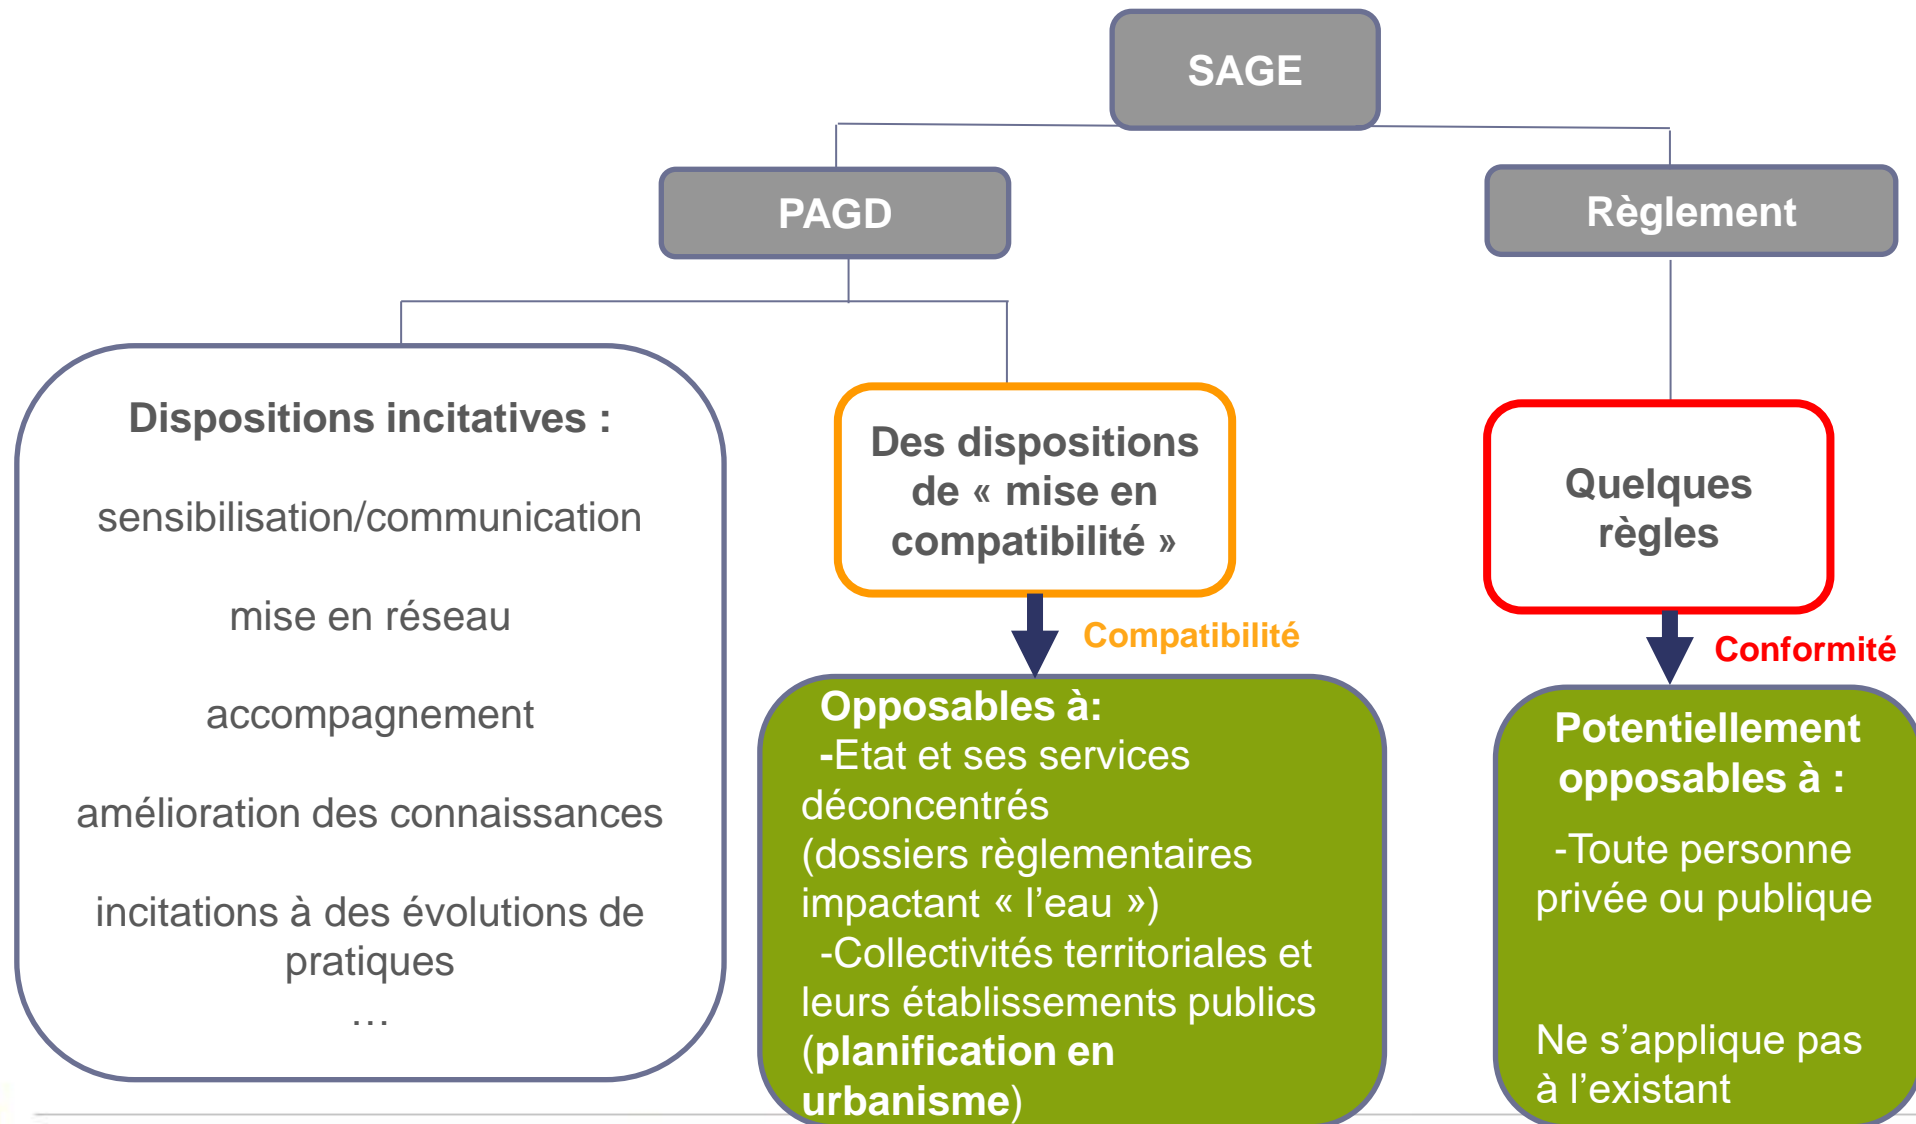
SAGE

PAGD

Règlement

Dispositions incitatives :

sensibilisation/communication

mise en réseau

accompagnement

amélioration des connaissances

incitations à des évolutions de pratiques

…

Des dispositions de « mise en compatibilité »

Compatibilité

Opposables à:
-Etat et ses services déconcentrés (dossiers règlementaires impactant « l'eau »)
-Collectivités territoriales et leurs établissements publics (planification en urbanisme)

Quelques règles

Conformité

Potentiellement opposables à :

-Toute personne privée ou publique

Ne s'applique pas à l'existant